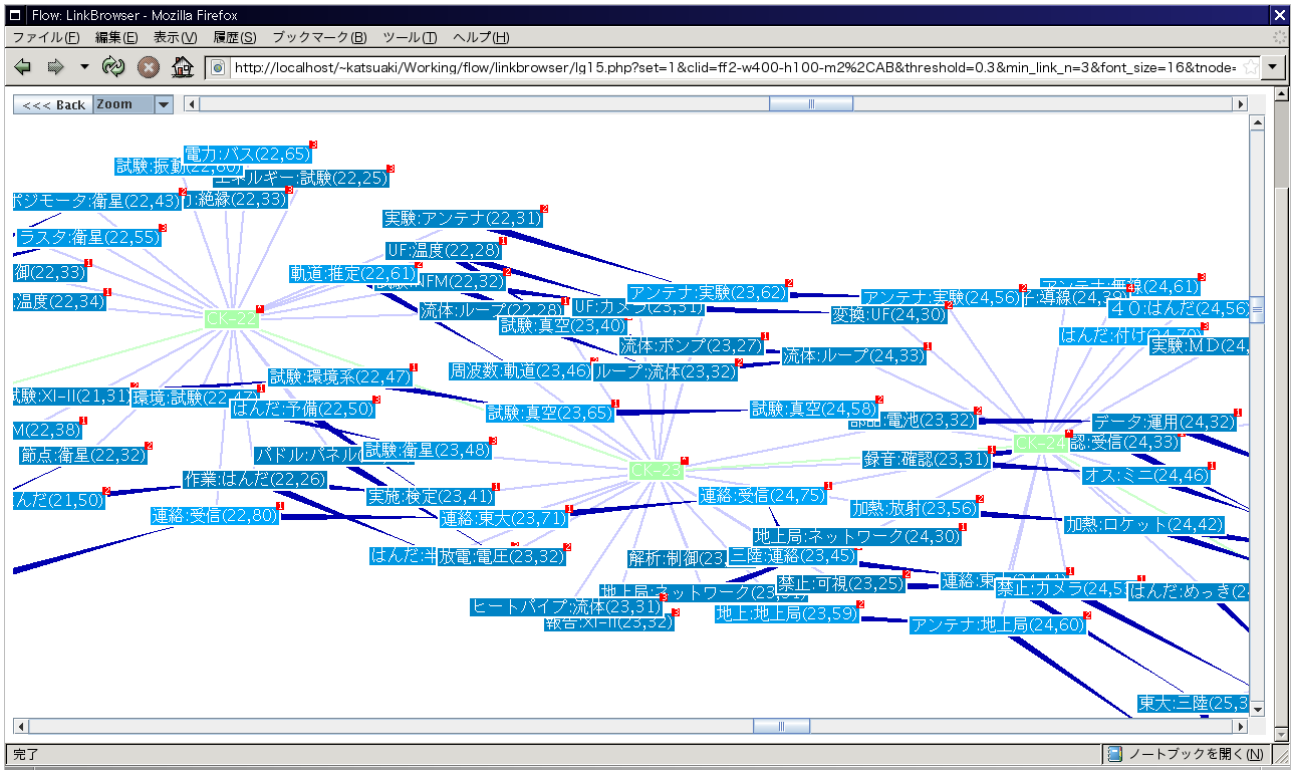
Flow: LinkBrowser - Mozilla Firefox

ファイル(F) 編集(E) 表示(V) 履歴(S) ブックマーク(B) ツール(T) ヘルプ(H)

http://localhost/~katsuaki/Working/flow/linkbrowser/lg15.php?set=1&clid=ff2-w400-h100-m2%2CAB&threshold=0.3&min_link_n=3&font_size=16&tnode=

<<< Back Zoom

電力:パス(22,65)
試験:振動(22,60)
エネルギー:試験(22,25)
ポジモータ:衛星(22,43)
J:絶縁(22,33)
ラスタ:衛星(22,55)
御(22,33)
温度(22,34)
実験:アンテナ(22,31)
UF:温度(22,28)
軌道:推定(22,61)
FM(22,32)
流体:ループ(22,28)
UF:カメラ(23,31)
試験:真空(23,40)
アンテナ:実験(23,62)
アンテナ:実験(24,56)
変換:UF(24,30)
ア:導線(24,39)
アンテナ:無線(24,61)
4O:はんだ(24,56)
はんだ:付け(24,70)
実験:MD(24,
CK-22
流体:ポンプ(23,27)
流体:ループ(24,33)
周波数:軌道(23,46)
ループ:流体(23,32)
試験:環境系(22,47)
験:XI-II(21,31)
環境:試験(22,47)
はんだ:予備(22,50)
試験:真空(23,65)
試験:真空(24,58)
部品:電池(23,32)
データ:運用(24,32)
M(22,38)
節点:衛星(22,32)
パドル:パネル
試験:衛星(23,48)
CK-24
認:受信(24,33)
CK-23
録音:確認(23,31)
オス:ミニ(24,46)
んだ(21,50)
作業:はんだ(22,26)
実施:検定(23,41)
連絡:受信(24,75)
加熱:放射(23,56)
連絡:受信(22,80)
連絡:東大(23,71)
加熱:ロケット(24,42)
地上局:ネットワーク(24,30)
はんだ:半
放電:電圧(23,32)
解析:制御(23,
三陸:連絡(23,45)
禁止:可視(23,25)
連絡:東
禁止:カメラ(24,5
はんだ:めっき(2
地上局:ネットワーク
ヒートパイプ:流体(23,31)
報告:XI-II(23,32)
地上:地上局(23,59)
アンテナ:地上局(24,60)
東大:三陸(25,3

完了
ノートブックを開く(N)